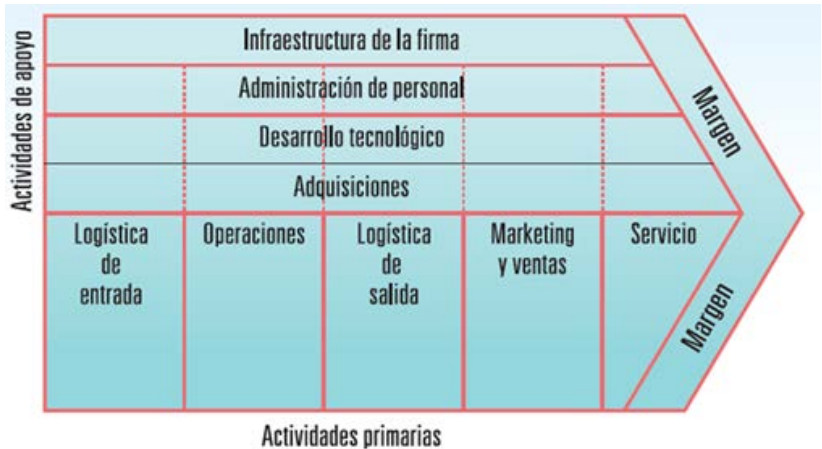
Actividades de apoyo

Infraestructura de la firma

Administración de personal

Desarrollo tecnológico

Adquisiciones

Margen

Logística de entrada

Operaciones

Logística de salida

Marketing y ventas

Servicio

Margen

Actividades primarias